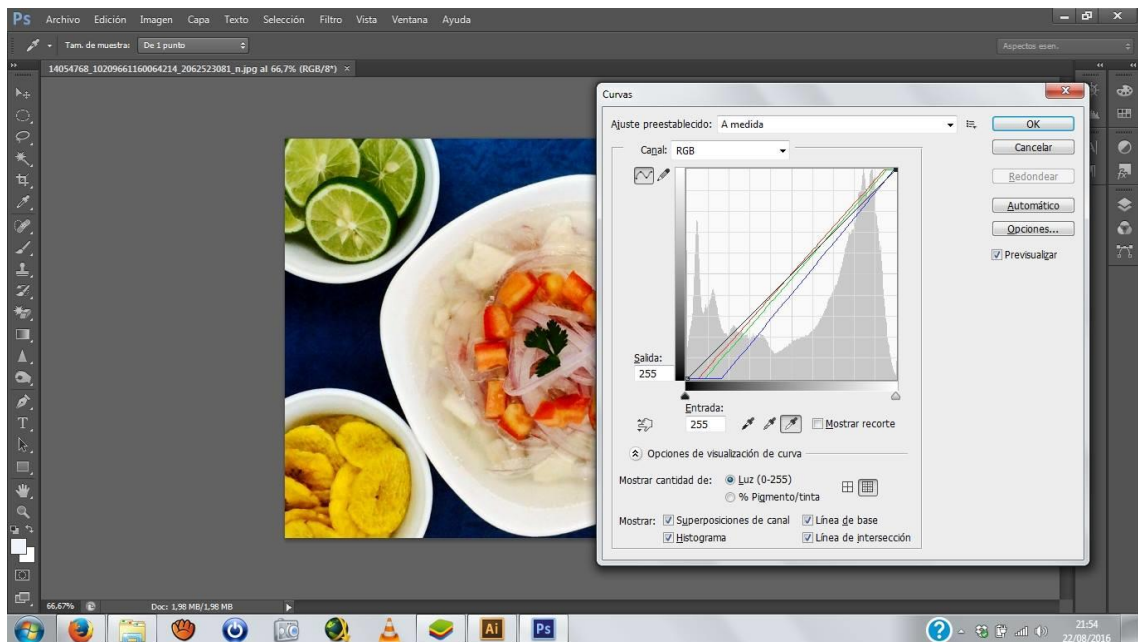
Ps Archivo Edición Imagen Capa Texto Selección Filtro Vista Ventana Ayuda

Tam. de muestra: De 1 punto

Aspectos esen.

14054768_10209661160064214_2062523081_n.jpg al 66,7% (RGB/8*) ×

Curvas

Ajuste preestablecido: A medida

OK

Cancelar

Redondear

Automático

Opciones...

Previsualizar

Canal: RGB

Salida:
255

Entrada:
255

Mostrar recorte

Opciones de visualización de curva

Mostrar cantidad de: Luz (0-255)
% Pigmento/tinta

Mostrar: Superposiciones de canal  Línea de base
Histograma  Línea de intersección

66,67%  Doc: 1,98 MB/1,98 MB

Ai Ps

21:54
22/08/2016